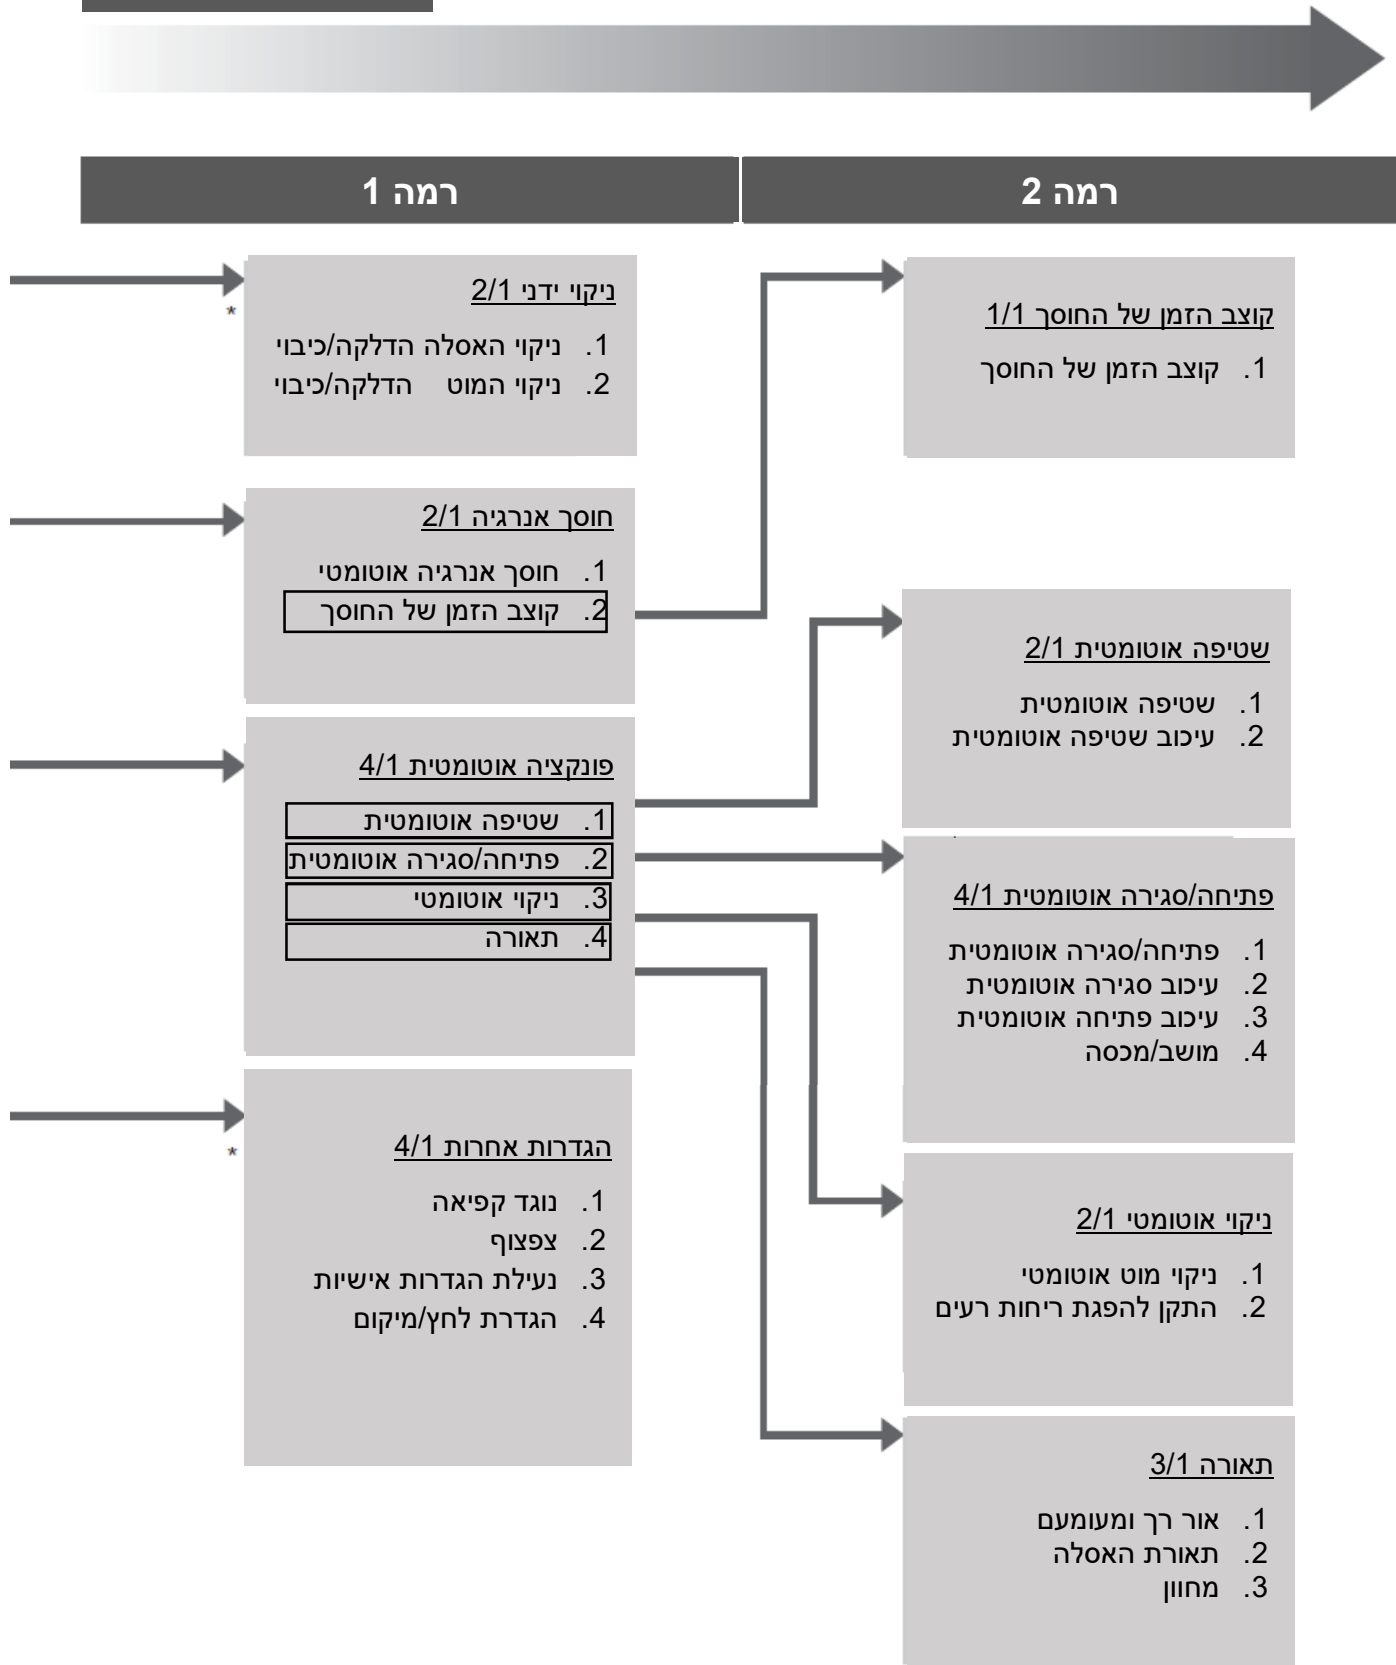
רמה 2

רמה 1

ניקוי ידני 2/1

1. ניקוי האסלה הדלקה/כיבוי
2. ניקוי המוט הדלקה/כיבוי

חוסך אנרגיה 2/1

1. חוסך אנרגיה אוטומטי
2. קוצב הזמן של החוסך

פונקציה אוטומטית 4/1

1. שטיפה אוטומטית
2. פתיחה/סגירה אוטומטית
3. ניקוי אוטומטי
4. תאורה

הגדרות אחרות 4/1

1. נוגד קפיאה
2. צפצוף
3. נעילת הגדרות אישיות
4. הגדרת לחץ/מיקום

קוצב הזמן של החוסך 1/1

1. קוצב הזמן של החוסך

שטיפה אוטומטית 2/1

1. שטיפה אוטומטית
2. עיכוב שטיפה אוטומטית

פתיחה/סגירה אוטומטית 4/1

1. פתיחה/סגירה אוטומטית
2. עיכוב סגירה אוטומטית
3. עיכוב פתיחה אוטומטית
4. מושב/מכסה

ניקוי אוטומטי 2/1

1. ניקוי מוט אוטומטי
2. התקן להפגת ריחות רעים

תאורה 3/1

1. אור רך ומעומעם
2. תאורת האסלה
3. מחוון